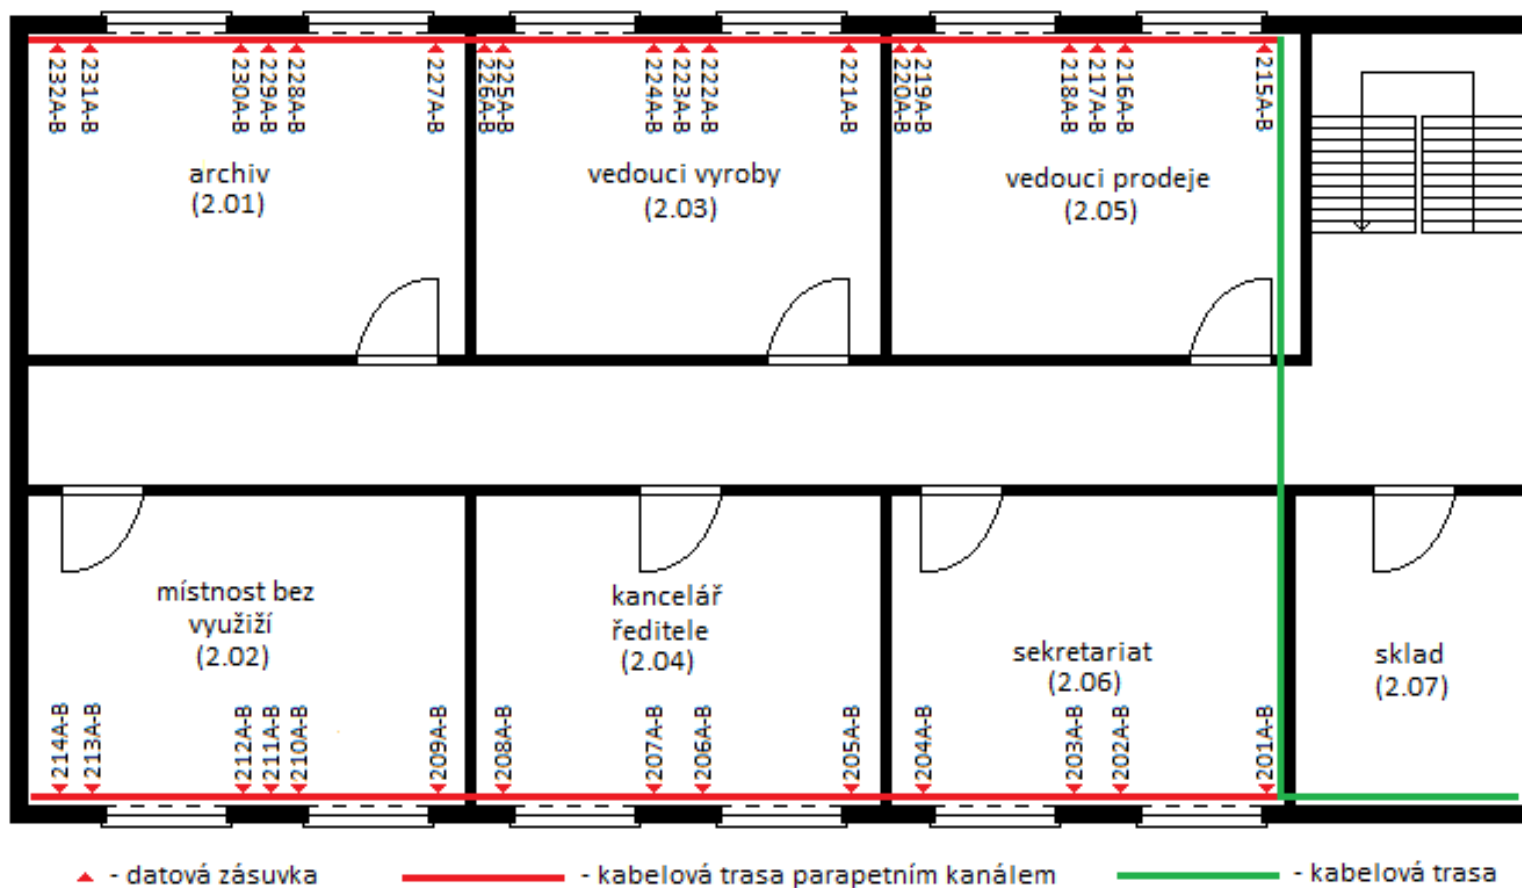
232A-B
231A-B
230A-B
229A-B
228A-B
227A-B
226A-B
225A-B
224A-B
223A-B
222A-B
221A-B
220A-B
219A-B
218A-B
217A-B
216A-B
215A-B

archiv
(2.01)

vedouci vyroby
(2.03)

vedouci prodeje
(2.05)

místnost bez využiží
(2.02)

kancelář ředitele
(2.04)

sekretariat
(2.06)

sklad
(2.07)

214A-B
213A-B
212A-B
211A-B
210A-B
209A-B
208A-B
207A-B
206A-B
205A-B
204A-B
203A-B
202A-B
201A-B

- datová zásuvka
- kabelová trasa parapetním kanálem
- kabelová trasa